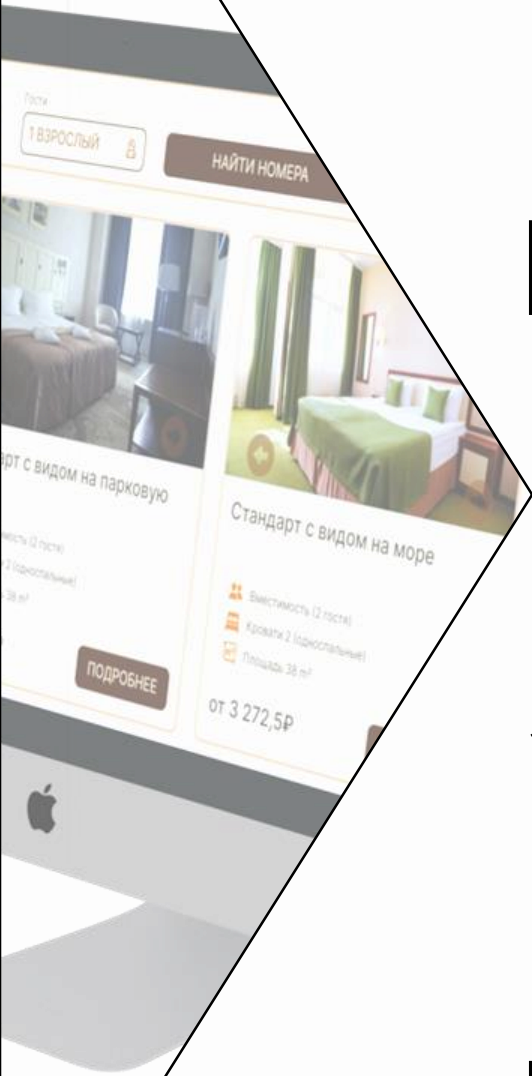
Гости

1 ВЗРОСЛЫЙ

НАЙТИ НОМЕРА

арт с видом на парковую

мость (2 гостя)

2 (односпальные)

38 m²

ПОДРОБНЕЕ

Стандарт с видом на море

Вместимость (2 гостя)

Кровати 2 (односпальные)

Площадь 38 m²

от 3 272,5₽